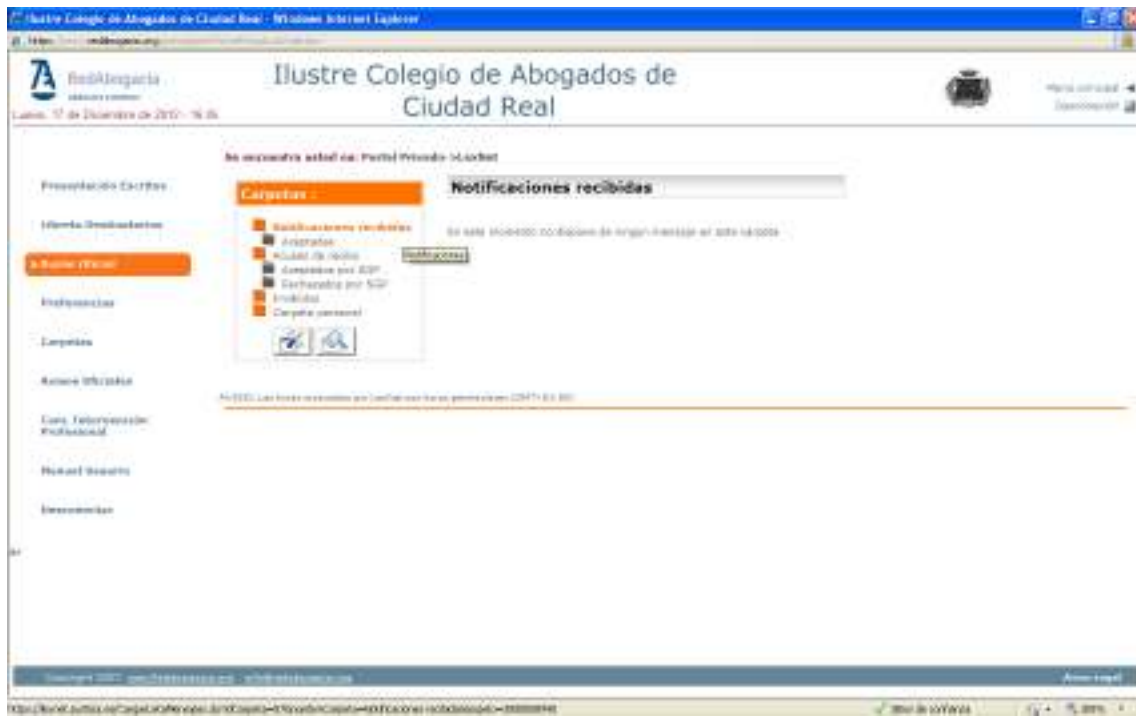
Ilustre Colegio de Abogados de Ciudad Real - Windows Internet Explorer

RedAbogacía

Lunes, 17 de Diciembre de 2007 - 16:35

Ilustre Colegio de Abogados de Ciudad Real

Menú principal

Desconexión

Se encuentra usted en: Portal Privado >Lexnet

Presentación Escritos

Libreta Direcciones

Buzón Oficial

Preferencias

Carpetas

Avisos Oficiales

Cons. Información Profesional

Manual Usuario

Sincronizar

Carpetas :

Notificaciones recibidas

Archivadas

Acuses de recibo

Aceptados por SGP

Rechazados por SGP

Enviados

Carpeta personal

Notificaciones

Notificaciones recibidas

En este momento no dispone de ningún mensaje en esta carpeta.

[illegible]

Copyright 2007 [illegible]

Aviso Legal

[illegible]

Sitio de confianza

100%